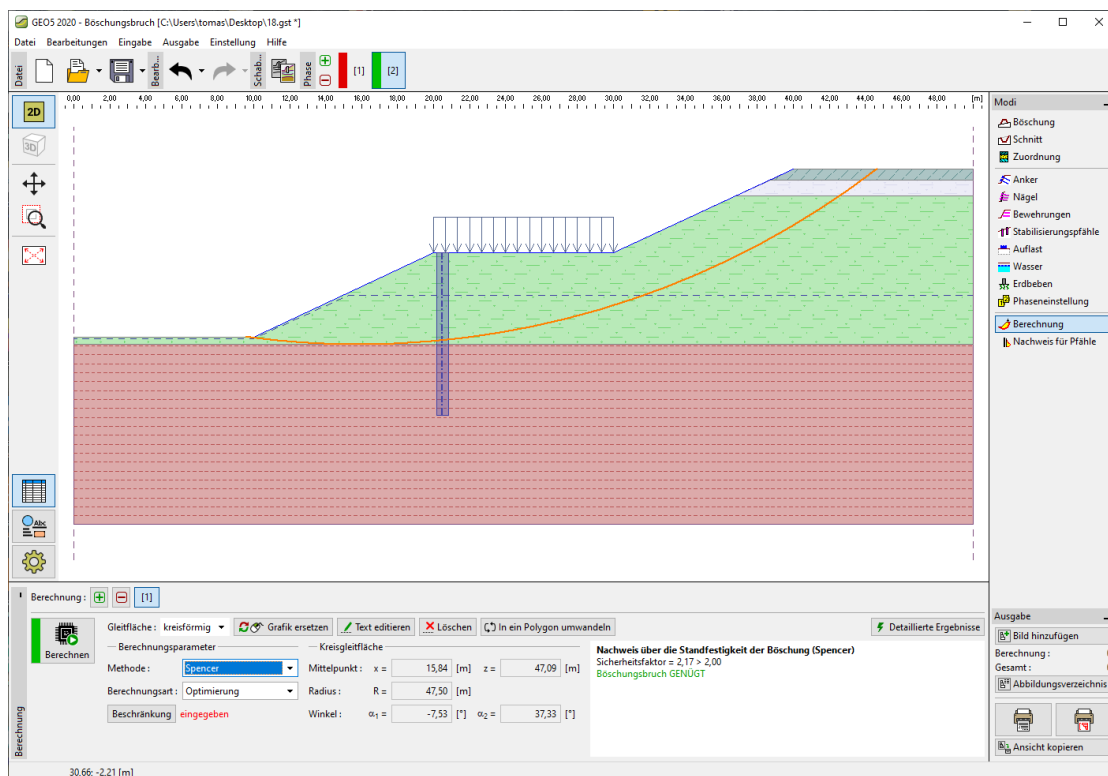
GEO5 2020 - Böschungsbruch [C:\Users\tomas\Desktop\18.gst *]

Datei Bearbeitungen Eingabe Ausgabe Einstellung Hilfe

Datei Bearb... Schab... Phase [1] [2]

0,00 2,00 4,00 6,00 8,00 10,00 12,00 14,00 16,00 18,00 20,00 22,00 24,00 26,00 28,00 30,00 32,00 34,00 36,00 38,00 40,00 42,00 44,00 46,00 48,00 [m]

2D
3D

Modi
Böschung
Schnitt
Zuordnung
Anker
Nägel
Bewehrungen
Stabilisierungspfähle
Auflast
Wasser
Erdbeben
Phaseneinstellung
Berechnung
Nachweis für Pfähle

Berechnung : [1]

Berechnen

Gleitfläche : kreisförmig
Grafik ersetzen
Text editieren
Löschen
In ein Polygon umwandeln
Detaillierte Ergebnisse

Berechnungsparameter
Methode : Spencer
Berechnungsart : Optimierung
Beschränkung eingegeben

Kreisgleitfläche
Mittelpunkt : x = 15,84 [m] z = 47,09 [m]
Radius : R = 47,50 [m]
Winkel : $\alpha_1$ = -7,53 [°] $\alpha_2$ = 37,33 [°]

Nachweis über die Standfestigkeit der Böschung (Spencer)
Sicherheitsfaktor = 2,17 > 2,00
Böschungsbruch GENÜGT

Ausgabe
Bild hinzufügen
Berechnung :
Gesamt :
Abbildungsverzeichnis
Ansicht kopieren

Berechnung

30,66; -2,21 [m]